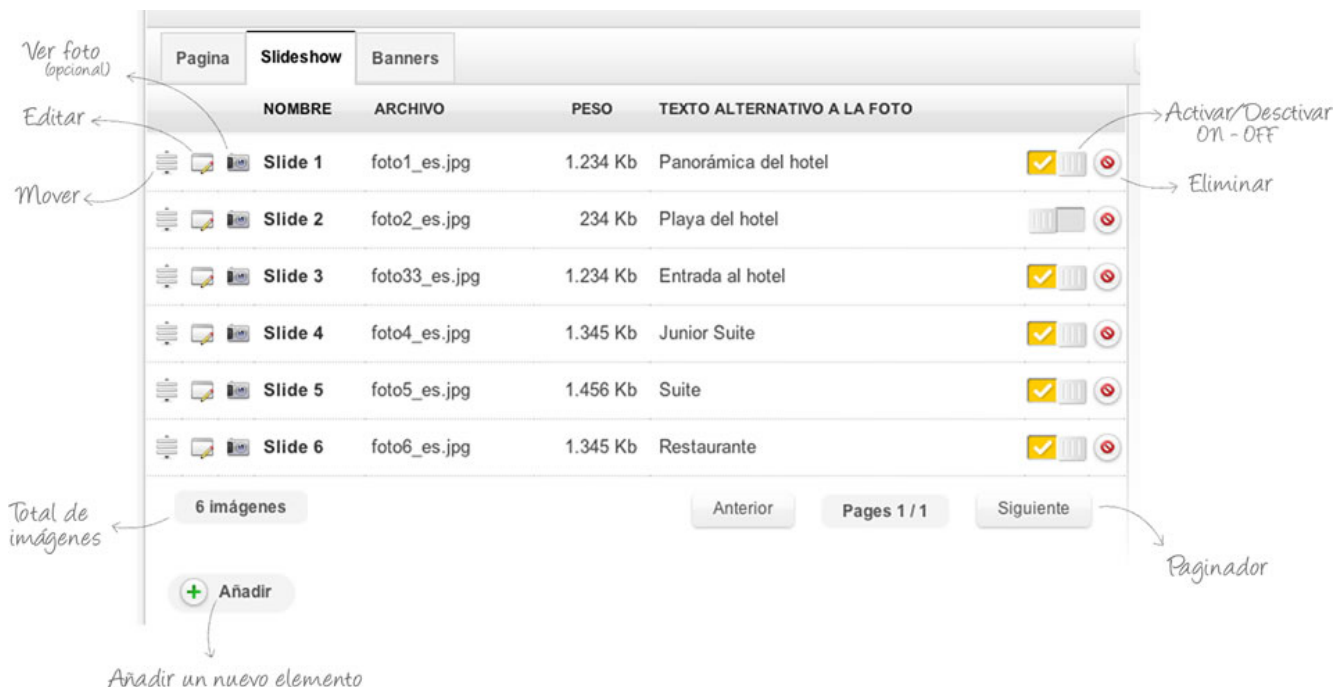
Ver foto
(opcional)

Editar

Mover

Pagina | Slideshow | Banners

| | NOMBRE | ARCHIVO | PESO | TEXTO ALTERNATIVO A LA FOTO |
|---|---|---|---|---|
| | Slide 1 | foto1_es.jpg | 1.234 Kb | Panorámica del hotel |
| | Slide 2 | foto2_es.jpg | 234 Kb | Playa del hotel |
| | Slide 3 | foto33_es.jpg | 1.234 Kb | Entrada al hotel |
| | Slide 4 | foto4_es.jpg | 1.345 Kb | Junior Suite |
| | Slide 5 | foto5_es.jpg | 1.456 Kb | Suite |
| | Slide 6 | foto6_es.jpg | 1.345 Kb | Restaurante |

Activar/Desctivar
ON - OFF

Eliminar

6 imágenes

Total de imágenes

Anterior | Pages 1 / 1 | Siguiente

Paginador

Añadir

Añadir un nuevo elemento